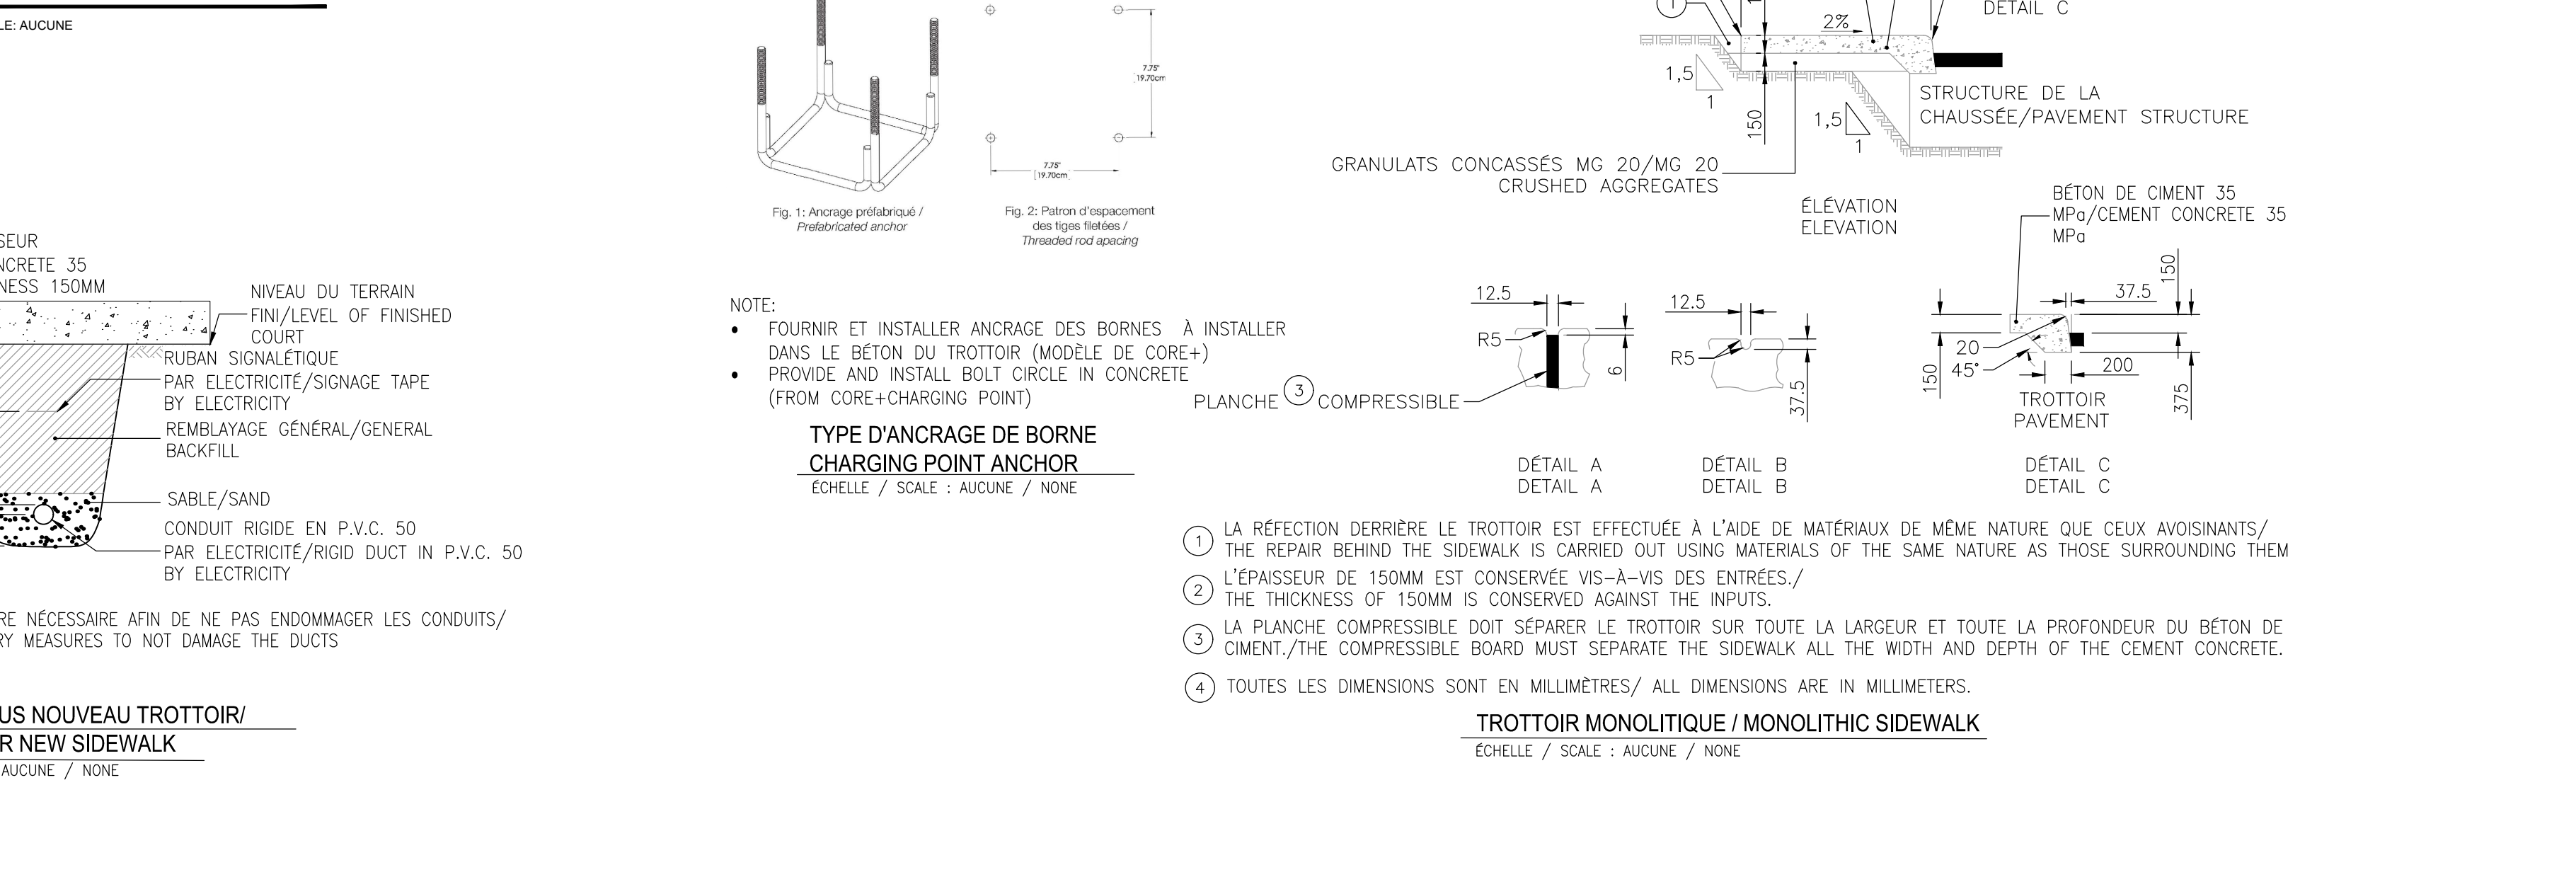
LE: AUCUNE

SEUR
NCRETE 35
NESS 150MM

NIVEAU DU TERRAIN FINI/LEVEL OF FINISHED COURT

RUBAN SIGNALÉTIQUE PAR ELECTRICITÉ/SIGNAGE TAPE BY ELECTRICITY

REMBLAYAGE GÉNÉRAL/GENERAL BACKFILL

SABLE/SAND

CONDUIT RIGIDE EN P.V.C. 50 PAR ELECTRICITÉ/RIGID DUCT IN P.V.C. 50 BY ELECTRICITY

RE NÉCESSAIRE AFIN DE NE PAS ENDOMMAGER LES CONDUITS/
RY MEASURES TO NOT DAMAGE THE DUCTS

US NOUVEAU TROTTOIR/
R NEW SIDEWALK
AUCUNE / NONE

7.75"
19.70cm

7.75"
19.70cm

Fig. 1: Ancrage préfabriqué / Prefabricated anchor

Fig. 2: Patron d'espacement des tiges filetées / Threaded rod apacing

NOTE:
• FOURNIR ET INSTALLER ANCRAGE DES BORNES À INSTALLER DANS LE BÉTON DU TROTTOIR (MODÈLE DE CORE+)
• PROVIDE AND INSTALL BOLT CIRCLE IN CONCRETE (FROM CORE+CHARGING POINT)

TYPE D'ANCRAGE DE BORNE
CHARGING POINT ANCHOR
ÉCHELLE / SCALE : AUCUNE / NONE

1
2%
DETAIL C
1,5
1
150
1,5
1
STRUCTURE DE LA CHAUSSÉE/PAVEMENT STRUCTURE

GRANULATS CONCASSÉS MG 20/MG 20
CRUSHED AGGREGATES

ÉLÉVATION
ELEVATION

BÉTON DE CIMENT 35 MPa/CEMENT CONCRETE 35 MPa

12.5
R5
6
PLANCHE 3 COMPRESSIBLE

12.5
R5
37.5

37.5
150
20
45°
150
200
TROTTOIR
PAVEMENT
375

DÉTAIL A
DETAIL A

DÉTAIL B
DETAIL B

DÉTAIL C
DETAIL C

1 LA RÉFECTION DERRIÈRE LE TROTTOIR EST EFFECTUÉE À L'AIDE DE MATÉRIAUX DE MÊME NATURE QUE CEUX AVOISINANTS/ THE REPAIR BEHIND THE SIDEWALK IS CARRIED OUT USING MATERIALS OF THE SAME NATURE AS THOSE SURROUNDING THEM

2 L'ÉPAISSEUR DE 150MM EST CONSERVÉE VIS-À-VIS DES ENTRÉES./ THE THICKNESS OF 150MM IS CONSERVED AGAINST THE INPUTS.

3 LA PLANCHE COMPRESSIBLE DOIT SÉPARER LE TROTTOIR SUR TOUTE LA LARGEUR ET TOUTE LA PROFONDEUR DU BÉTON DE CIMENT./THE COMPRESSIBLE BOARD MUST SEPARATE THE SIDEWALK ALL THE WIDTH AND DEPTH OF THE CEMENT CONCRETE.

4 TOUTES LES DIMENSIONS SONT EN MILLIMÈTRES/ ALL DIMENSIONS ARE IN MILLIMETERS.

TROTTOIR MONOLITIQUE / MONOLITHIC SIDEWALK
ÉCHELLE / SCALE : AUCUNE / NONE